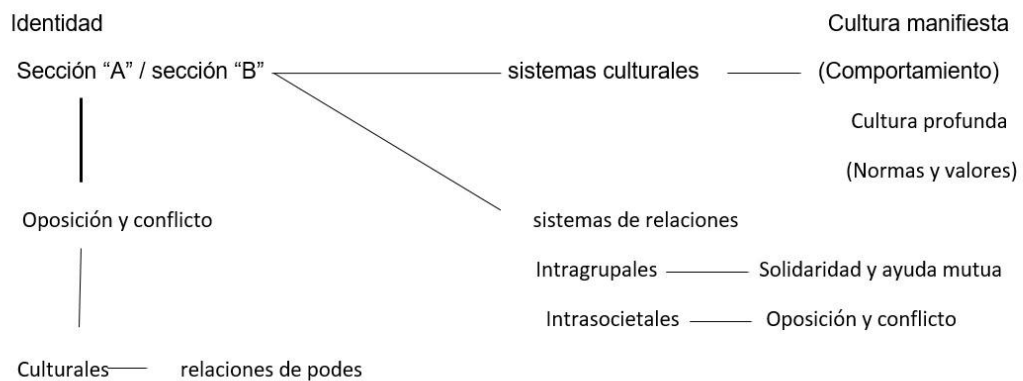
Identidad

Cultura manifiesta

Sección "A" / sección "B"

sistemas culturales

(Comportamiento)

Cultura profunda

(Normas y valores)

Oposición y conflicto

sistemas de relaciones

Intragrupales

Solidaridad y ayuda mutua

Intrasocietales

Oposición y conflicto

Culturales

relaciones de podes